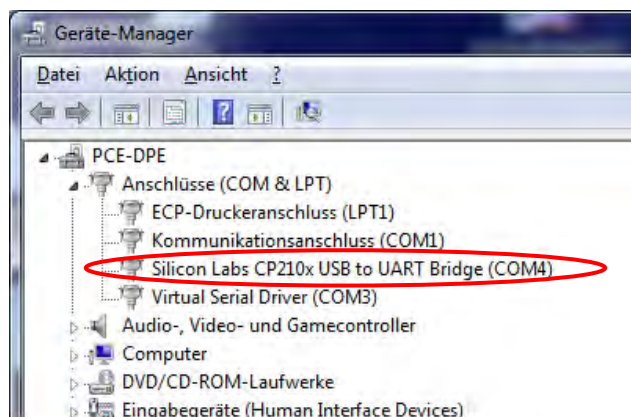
Geräte-Manager

Datei Aktion Ansicht ?

PCE-DPE
Anschlüsse (COM & LPT)
ECP-Druckeranschluss (LPT1)
Kommunikationsanschluss (COM1)
Silicon Labs CP210x USB to UART Bridge (COM4)
Virtual Serial Driver (COM3)
Audio-, Video- und Gamecontroller
Computer
DVD/CD-ROM-Laufwerke
Eingabegeräte (Human Interface Devices)